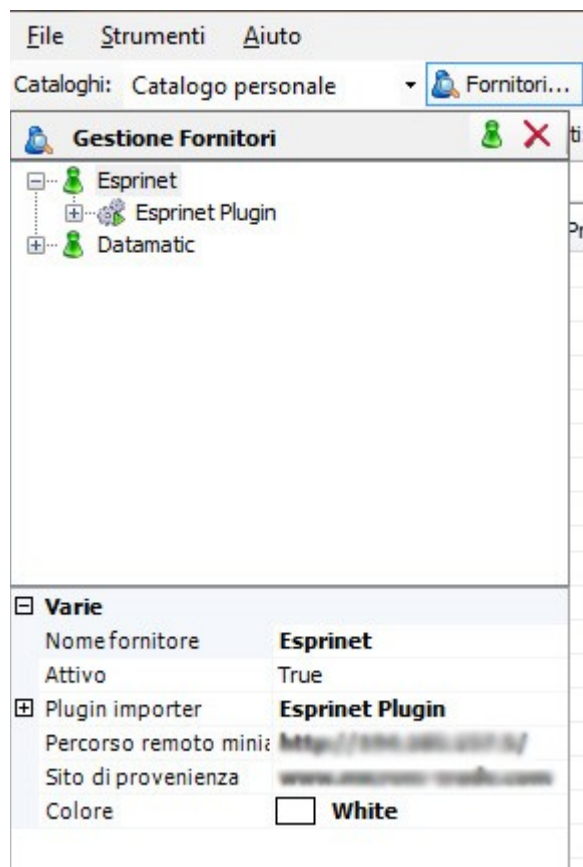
File Strumenti Aiuto

Cataloghi: Catalogo personale Fornitori...

Gestione Fornitori

ti

Esprinet
Esprinet Plugin
Datamatic

Pr

Varie

| | |
|---|---|
| Nome fornitore | Esprinet |
| Attivo | True |
| Plugin importer | Esprinet Plugin |
| Percorso remoto minia | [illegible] |
| Sito di provenienza | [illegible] |
| Colore | White |